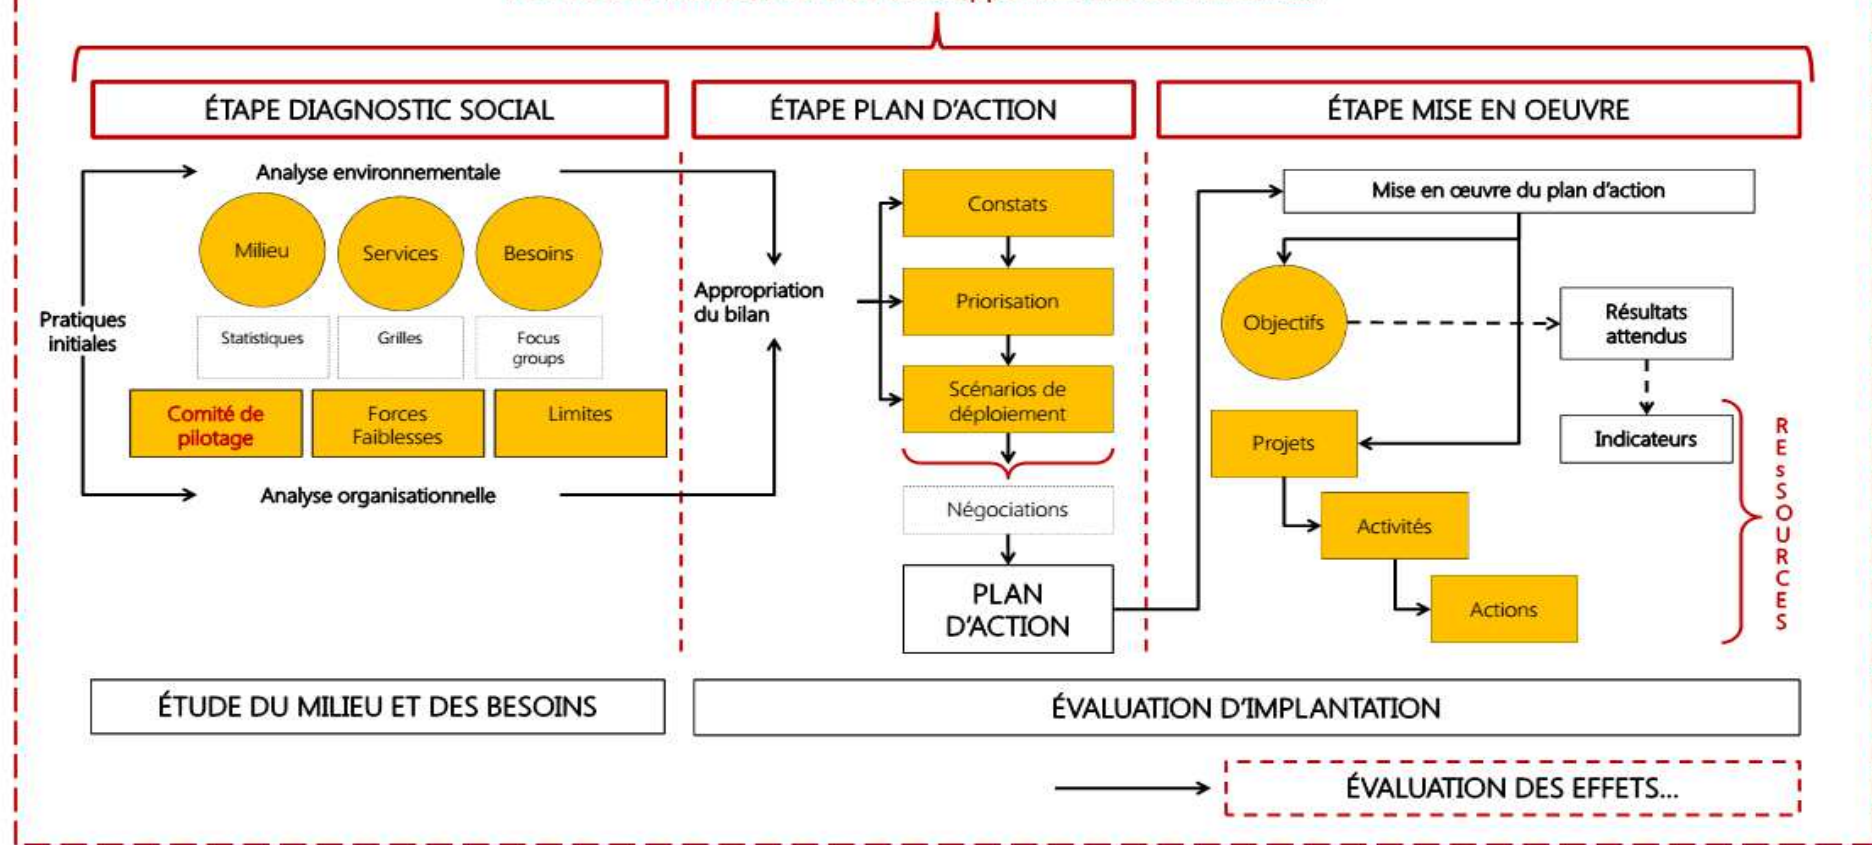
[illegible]

ÉTAPE DIAGNOSTIC SOCIAL

ÉTAPE PLAN D'ACTION

ÉTAPE MISE EN OEUVRE

Analyse environnementale

Milieu

Services

Besoins

Statistiques

Grilles

Focus groups

Pratiques initiales

Comité de pilotage

Forces Faiblesses

Limites

Analyse organisationnelle

Appropriation du bilan

Constats

Priorisation

Scénarios de déploiement

Négociations

PLAN D'ACTION

Mise en œuvre du plan d'action

Objectifs

Résultats attendus

Indicateurs

Projets

Activités

Actions

RESSOURCES

ÉTUDE DU MILIEU ET DES BESOINS

ÉVALUATION D'IMPLANTATION

ÉVALUATION DES EFFETS...